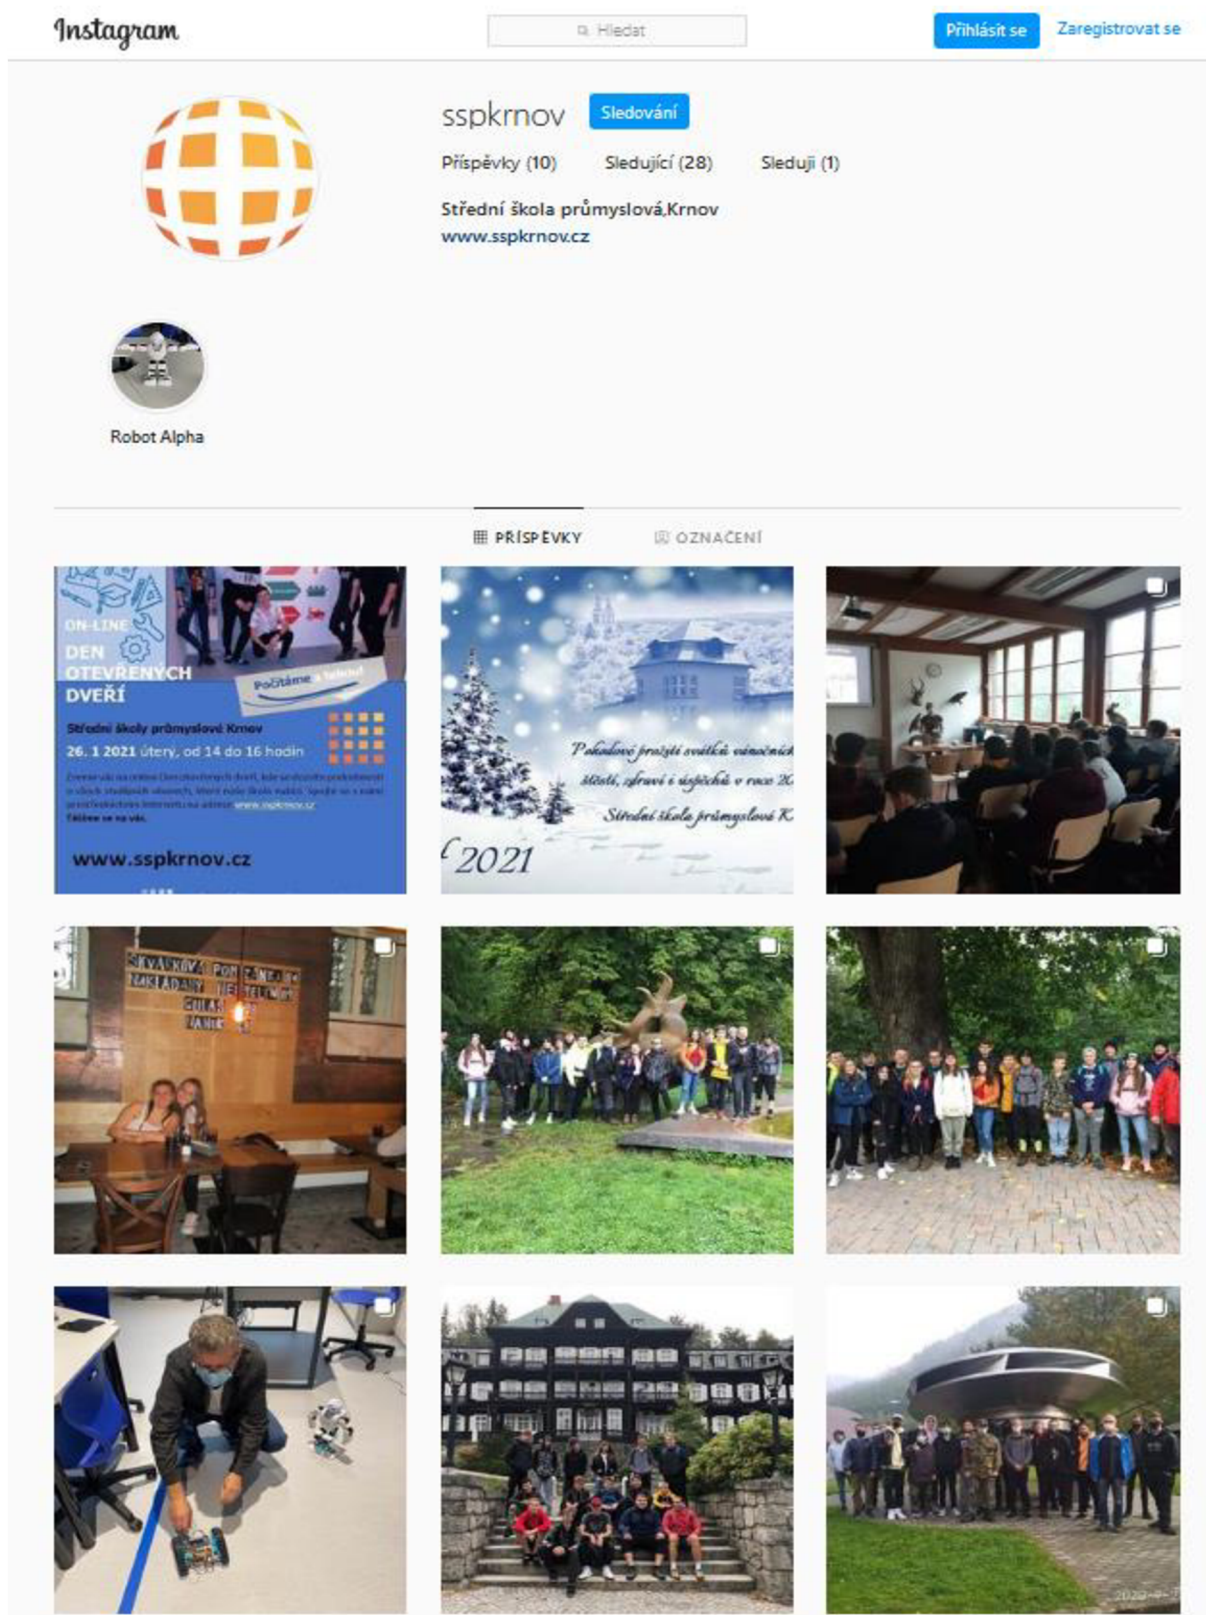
Instagram

Hledat

Přihlásit se

Zaregistrovat se

sspkrnov

Sledování

Příspěvky (10)

Sledující (28)

Sleduji (1)

Střední škola průmyslová,Krnov

www.sspkrnov.cz

Robot Alpha

PŘÍSPĚVKY

OZNAČENÍ

ON-LINE DEN OTEVŘENÝCH DVEŘÍ

Počítáme s tebou!

Střední školy průmyslové Krnov

26. 1 2021 úterý, od 14 do 16 hodin

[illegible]

Těšíme se na vás.

www.sspkrnov.cz

Pokojné prožití svátků vánočních štěstí, zdraví i úspěchů v roce 2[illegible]

Střední škola průmyslová K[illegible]

2021

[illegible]

2020-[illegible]